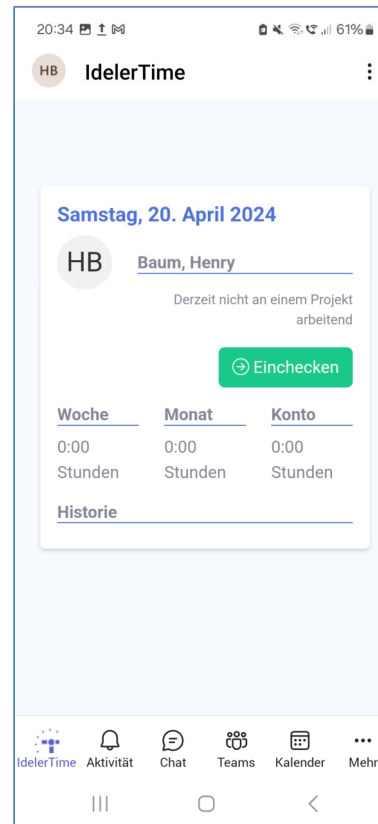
20:34 61%

HB IdelerTime

Samstag, 20. April 2024

HB Baum, Henry

Derzeit nicht an einem Projekt arbeitend

Einchecken

| Woche | Monat | Konto |
|---|---|---|
| 0:00 Stunden | 0:00 Stunden | 0:00 Stunden |

Historie

IdelerTime Aktivität Chat Teams Kalender Mehr